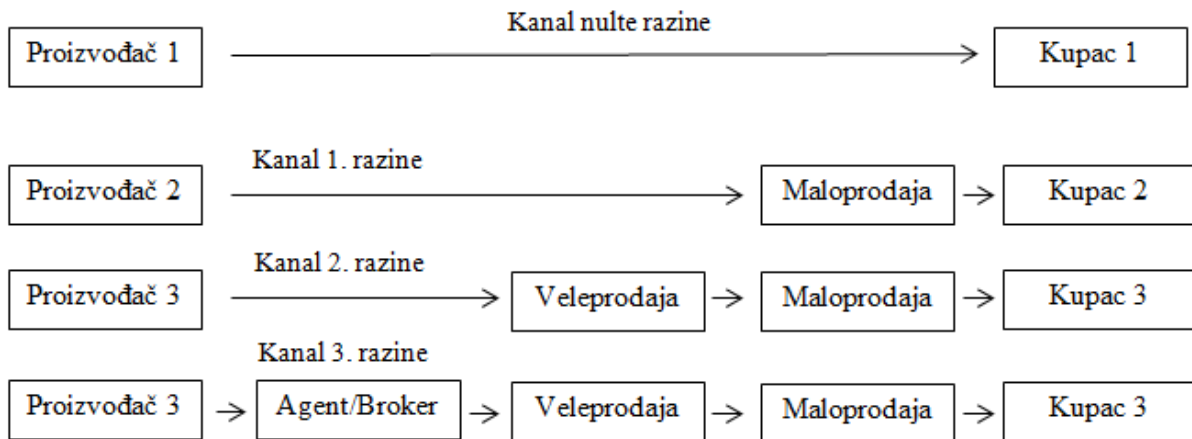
Kanal nulte razine

Proizvođač 1

Kupac 1

Kanal 1. razine

Proizvođač 2

Maloprodaja

Kupac 2

Kanal 2. razine

Proizvođač 3

Veleprodaja

Maloprodaja

Kupac 3

Kanal 3. razine

Proizvođač 3

Agent/Broker

Veleprodaja

Maloprodaja

Kupac 3